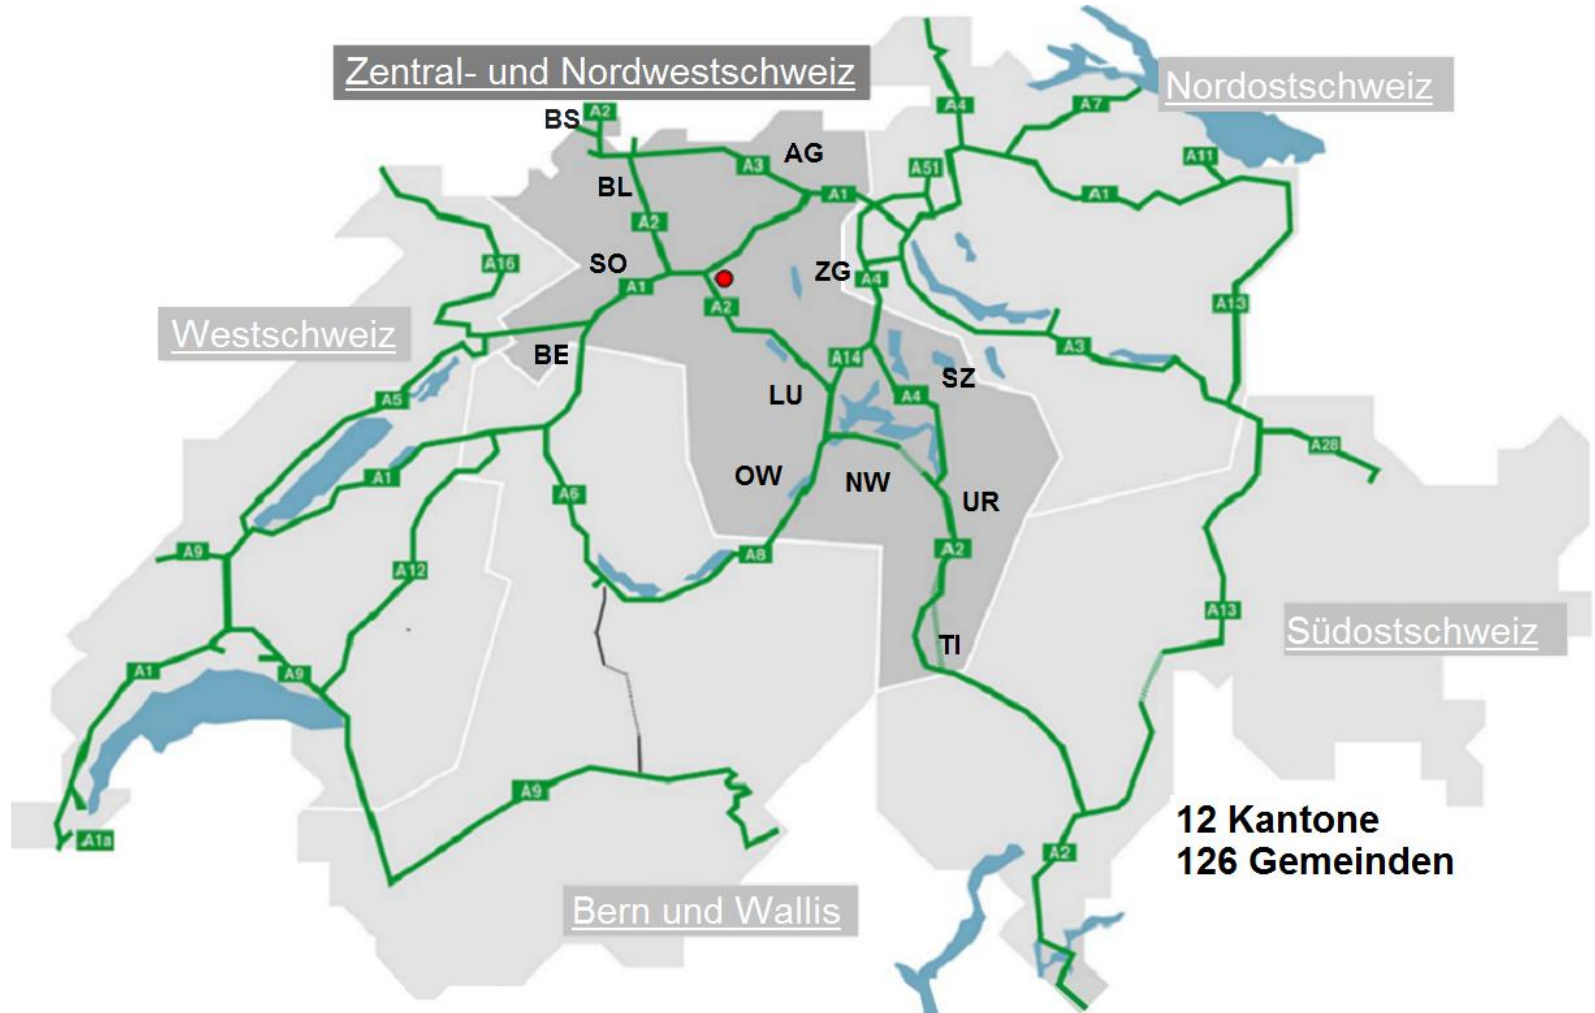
Zentral- und Nordwestschweiz

Nordostschweiz

BS
A2
A4
A7
AG
A3
BL
A11
A51
A1
A1
A2
A16
SO
ZG
A1
A4
A2
Westschweiz
BE
A14
A3
SZ
LU
A4
A5
A28
OW
NW
A1
UR
A6
A9
A2
A8
A12
A13
A13
Südostschweiz
TI
A1
A9
A9
12 Kantone
126 Gemeinden
A2
A1a

Bern und Wallis